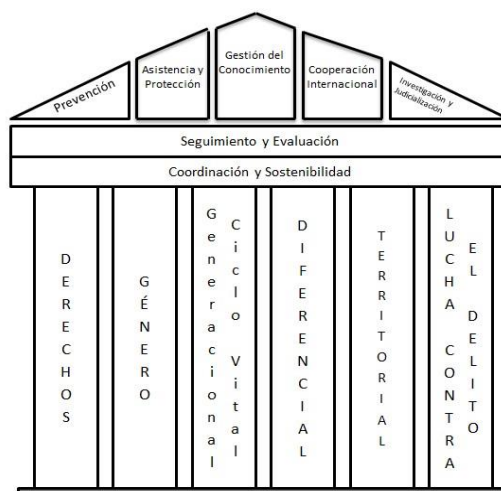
Prevención

Asistencia y Protección

Gestión del Conocimiento

Cooperación Internacional

Investigación y Judicialización

Seguimiento y Evaluación

Coordinación y Sostenibilidad

DERECHOS

GÉNERO

Generacional

Ciclo Vital

DIFERENCIAL

TERRITORIAL

LUCHA CONTRA

EL DELITO